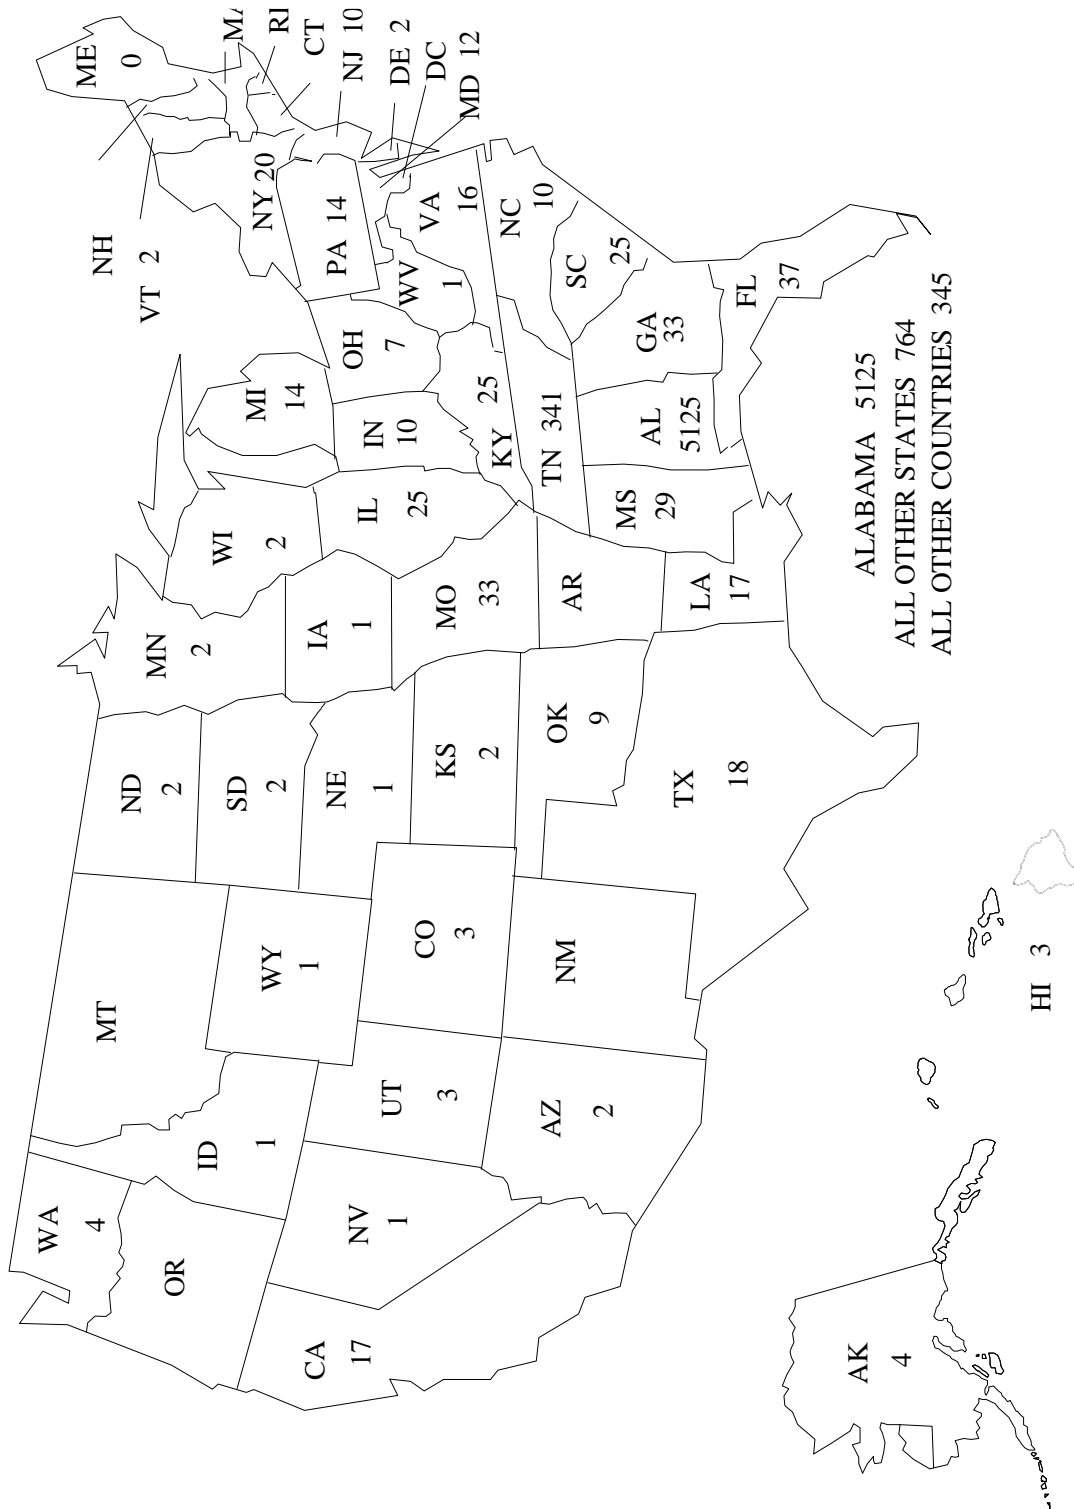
ME
0
MA
RI
CT
NJ 10
DE 2
DC
MD 12
NH
VT 2
NY 20
PA 14
VA
16
NC
10
WV
1
SC
25
OH
7
GA
33
FL
37
MI
14
IN
10
KY 25
TN 341
AL
5125
WI
2
IL
25
MS
29
MN
2
IA
1
MO
33
AR
LA
17
ND
2
SD
2
NE
1
KS
2
OK
9
TX
18
MT
WY
1
CO
3
NM
ID
1
UT
3
AZ
2
WA
4
OR
NV
1
CA
17
AK
4
HI 3

ALABAMA 5125
ALL OTHER STATES 764
ALL OTHER COUNTRIES 345